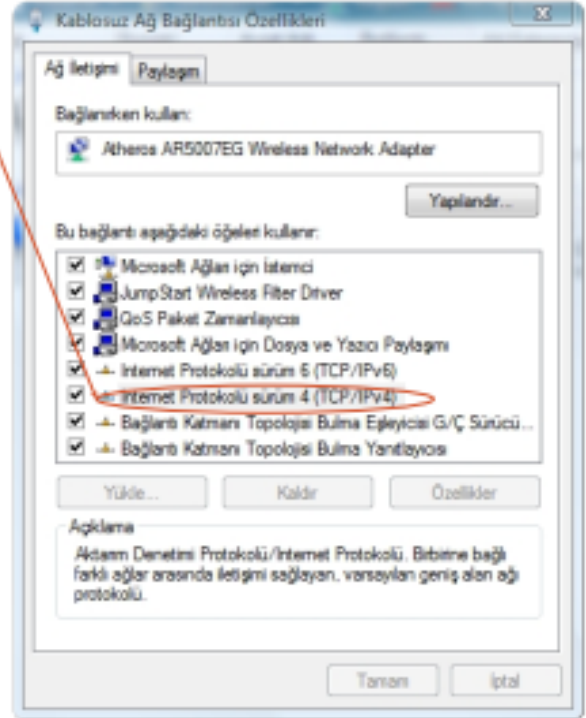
Kablosuz Ağ Bağlantısı Özellikleri

Ağ İletişimi | Paylaşım

Bağlanırken kullan:

Atheros AR5007EG Wireless Network Adapter

Yapılandır...

Bu bağlantı aşağıdaki öğeleri kullanır:

Microsoft Ağları için İstemci
JumpStart Wireless Filter Driver
QoS Paket Zamanlayıcısı
Microsoft Ağları için Dosya ve Yazıcı Paylaşımı
Internet Protokolü sürüm 6 (TCP/IPv6)
Internet Protokolü sürüm 4 (TCP/IPv4)
Bağlantı Katmanı Topolojisi Bulma Eşleyicisi G/Ç Sürücü...
Bağlantı Katmanı Topolojisi Bulma Yanıtlayıcısı

Yükle... | Kaldır | Özellikler

Açıklama
Aktarım Denetimi Protokolü/Internet Protokolü. Birbirine bağlı farklı ağlar arasında iletişimi sağlayan, varsayılan geniş alan ağı protokolü.

Tamam | İptal